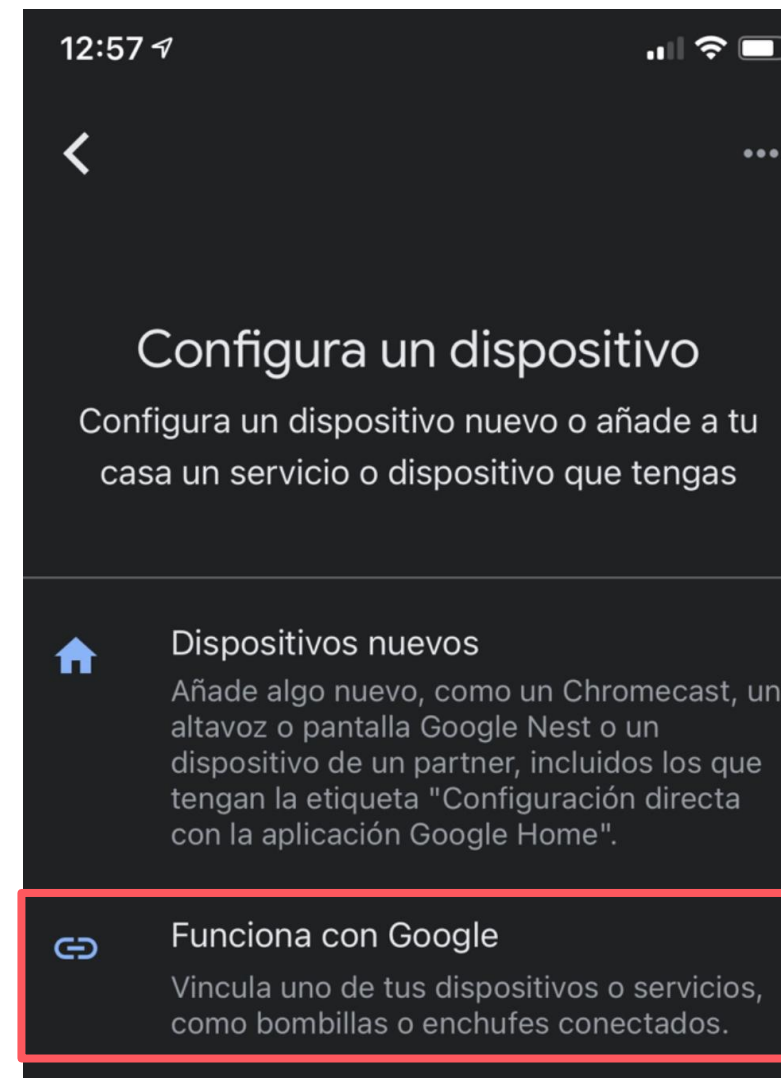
12:57

Configura un dispositivo

Configura un dispositivo nuevo o añade a tu casa un servicio o dispositivo que tengas

Dispositivos nuevos

Añade algo nuevo, como un Chromecast, un altavoz o pantalla Google Nest o un dispositivo de un partner, incluidos los que tengan la etiqueta "Configuración directa con la aplicación Google Home".

Funciona con Google

Vincula uno de tus dispositivos o servicios, como bombillas o enchufes conectados.